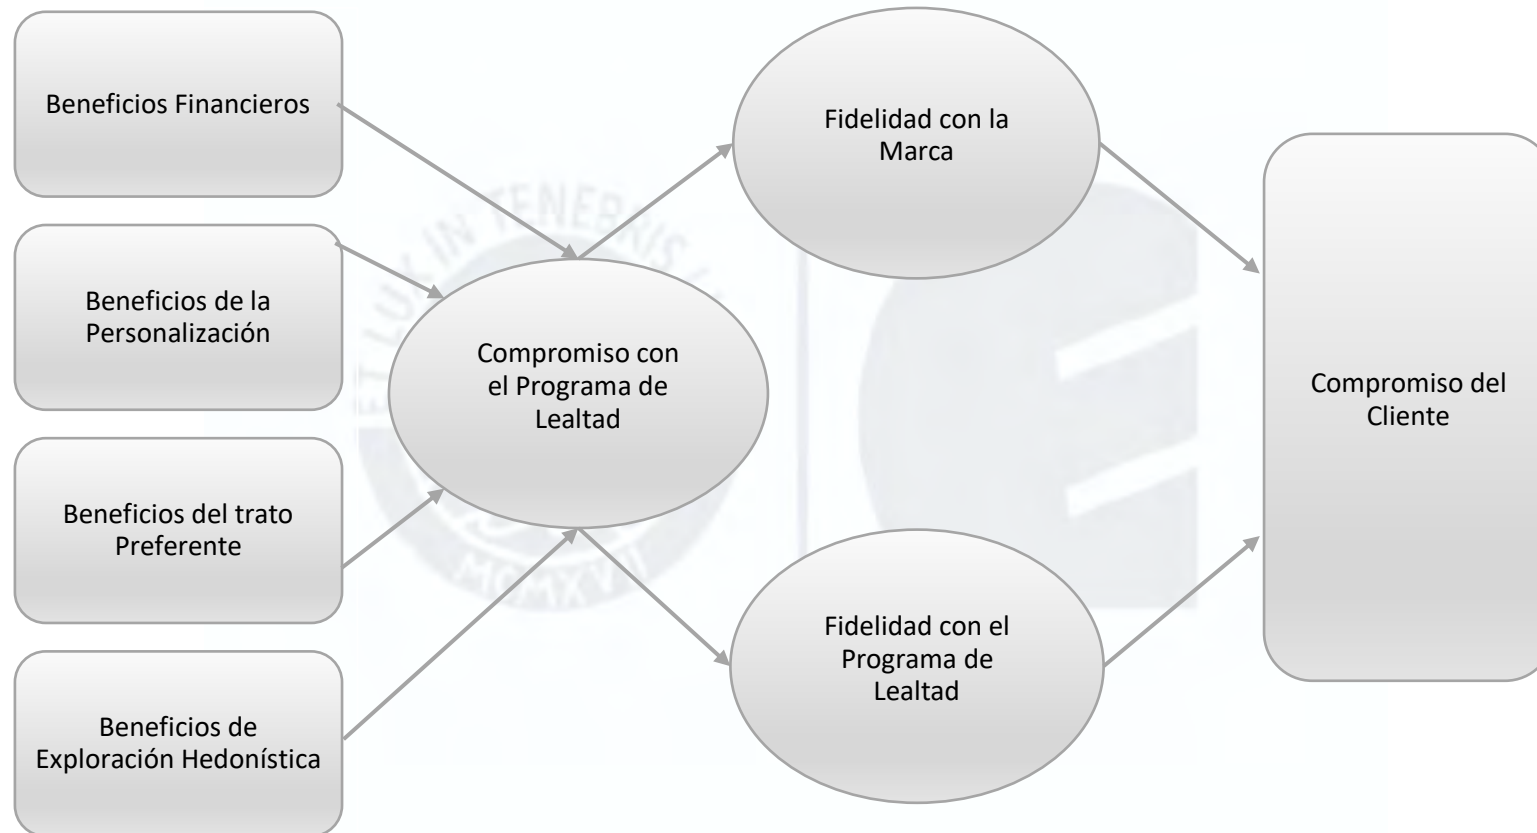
Beneficios Financieros

Beneficios de la Personalización

Beneficios del trato Preferente

Beneficios de Exploración Hedonística

Compromiso con el Programa de Lealtad

Fidelidad con la Marca

Fidelidad con el Programa de Lealtad

Compromiso del Cliente